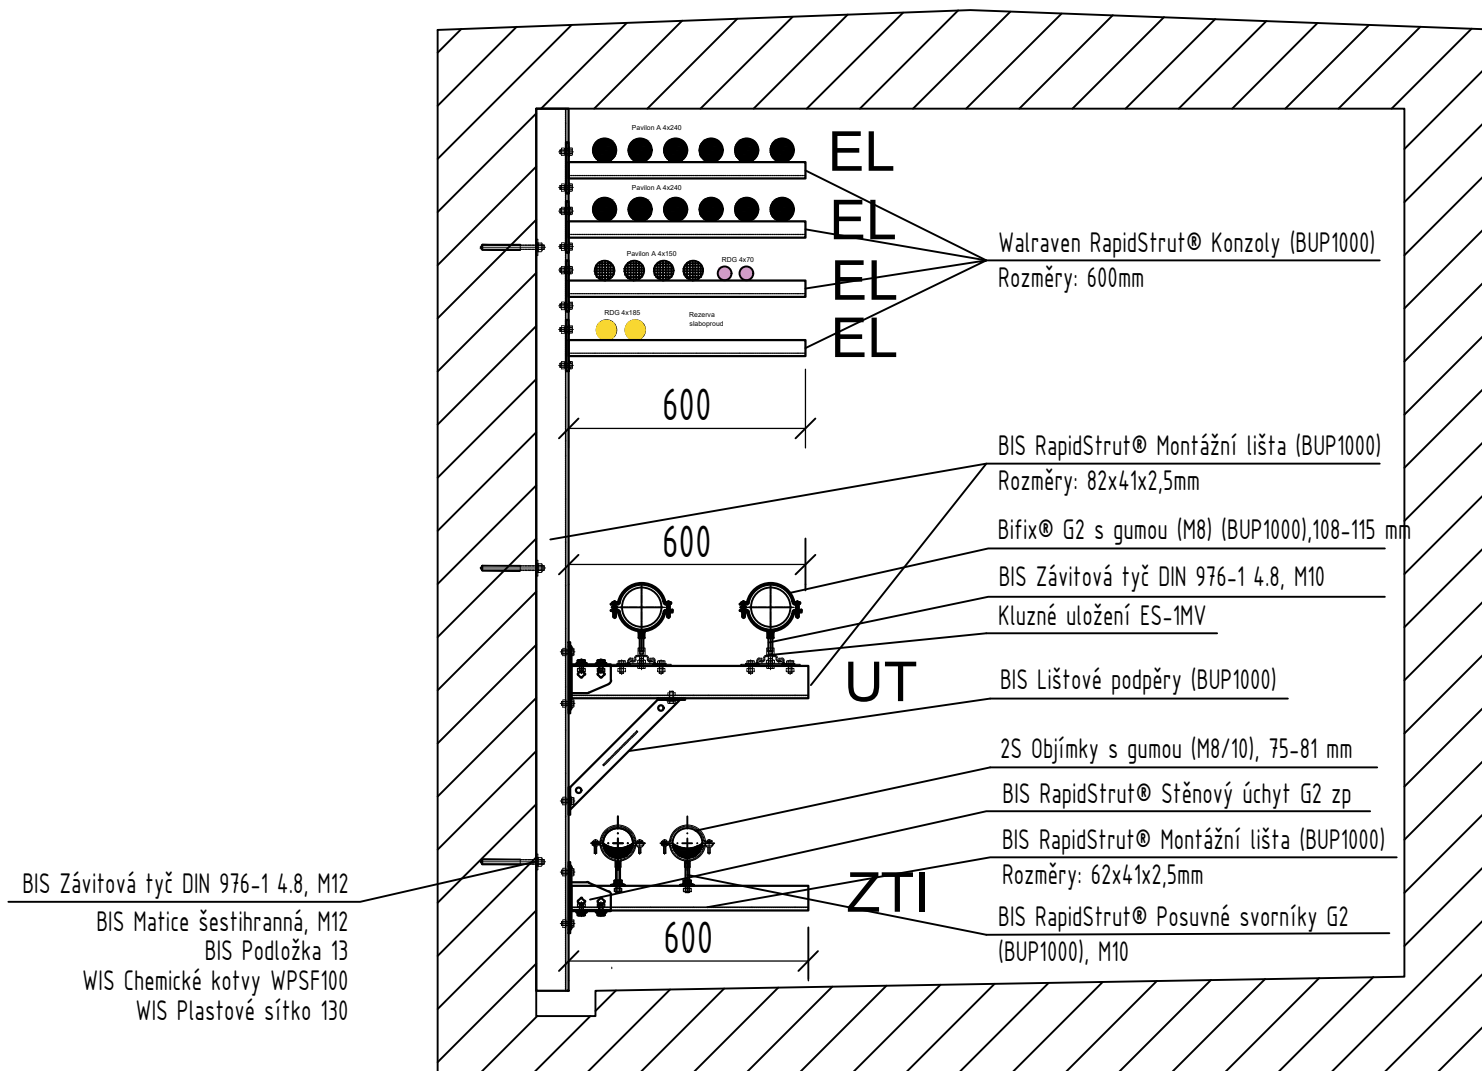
Pavilon A 4x240

EL

Pavilon A 4x240

EL

Pavilon A 4x150

RDG 4x70

EL

RDG 4x185

Rezerva slaboproud

EL

600

Walraven RapidStrut® Konzoly (BUP1000)

Rozměry: 600mm

BIS RapidStrut® Montážní lišta (BUP1000)

Rozměry: 82x41x2,5mm

600

Bifix® G2 s gumou (M8) (BUP1000),108-115 mm

BIS Závitová tyč DIN 976-1 4.8, M10

Kluzné uložení ES-1MV

UT

BIS Lištové podpěry (BUP1000)

2S Objímky s gumou (M8/10), 75-81 mm

BIS RapidStrut® Stěnový úchyt G2 zp

BIS RapidStrut® Montážní lišta (BUP1000)

Rozměry: 62x41x2,5mm

ZTI

BIS RapidStrut® Posuvné svorníky G2 (BUP1000), M10

600

BIS Závitová tyč DIN 976-1 4.8, M12
BIS Matice šestihranná, M12
BIS Podložka 13
WIS Chemické kotvy WPSF100
WIS Plastové sítko 130